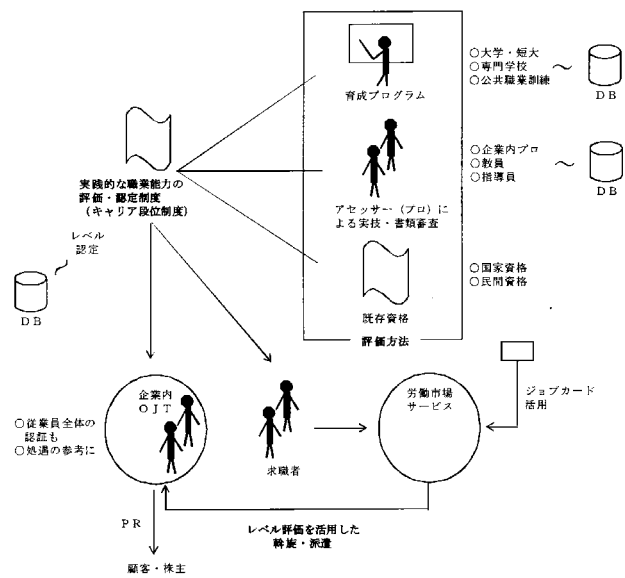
育成プログラム

○大学・短大
○専門学校
○公共職業訓練

ＤＢ

実践的な職業能力の
評価・認定制度
（キャリア段位制度）

アセッサー（プロ）による実技・書類審査

○企業内プロ
○教員
○指導員

ＤＢ

レベル
認定

ＤＢ

既存資格

○国家資格
○民間資格

評価方法

企業内
ＯＪＴ

○従業員全体の
認証も
○処遇の参考に

求職者

労働市場
サービス

ジョブカード
活用

ＰＲ

レベル評価を活用した
斡旋・派遣

顧客・株主